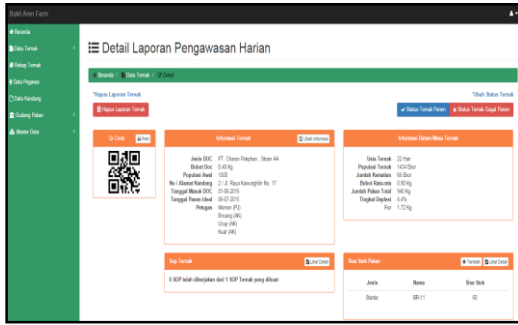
Build Aran Farm

Beranda
Data Ternak
Rekap Ternak
Data Pegawai
Data Kandang
Gudang Pakan
Master Data

Detail Laporan Pengawasan Harian

Beranda / Data Ternak / Detail

*Hapus Laporan Ternak
Hapus Laporan Ternak

*Ubah Status Ternak
Status Ternak Panen
Status Ternak Gagal Panen

Qr Code
Print

Informasi Ternak
Ubah Informasi

| | |
|---|---|
| Jenis DOC | PT. Charon Pokphan , Strain A4 |
| Bobot Doc | 0.40 Kg |
| Populasi Awal | 1500 |
| No / Alamat Kandang | 2 / Jl. Raya Karangbilik No. 17 |
| Tanggal Masuk DOC | 01-06-2016 |
| Tanggal Panen Ideal | 06-07-2016 |
| Petugas | Memen (PJ) |
| | Binsang (AK) |
| | Urup (AK) |
| | Kuat (AK) |

Informasi Dalam Masa Ternak

| | |
|---|---|
| Usia Ternak | 22 Hari |
| Populasi Ternak | 1434 Ekor |
| Jumlah Kematian | 66 Ekor |
| Bobot Ratarata | 0.80 Kg |
| Jumlah Pakan Total | 540 Kg |
| Tingkat Deplesi | 4.4% |
| Fcr | 1.72 Kg |

Sop Ternak
Lihat Detail

0 SOP telah dikerjakan dari 1 SOP Ternak yang dibuat

Sisa Stok Pakan
Tambah
Lihat Detail

| Jenis | Nama | Sisa Stok |
|---|---|---|
| Starter | BR-11 | 60 |